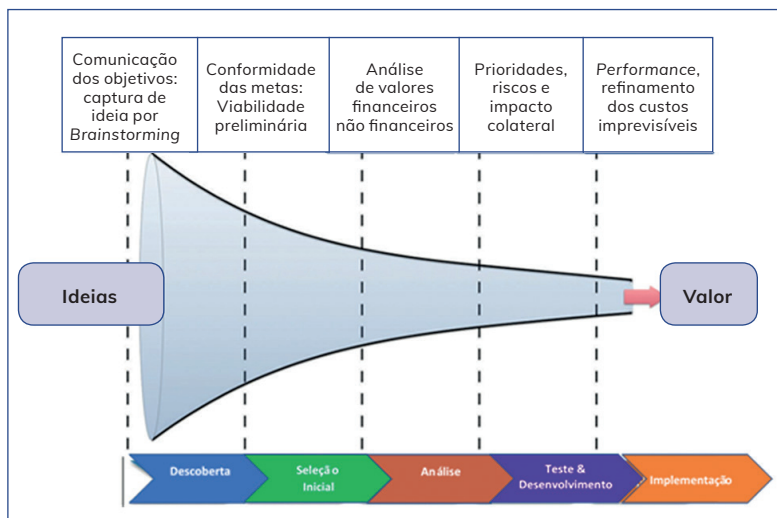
Comunicação dos objetivos: captura de ideia por *Brainstorming*

Conformidade das metas: Viabilidade preliminária

Análise de valores financeiros não financeiros

Prioridades, riscos e impacto colateral

*Performance*, refinamento dos custos imprevisíveis

Ideias

Valor

Descoberta

Seleção Inicial

Análise

Teste & Desenvolvimento

Implementação